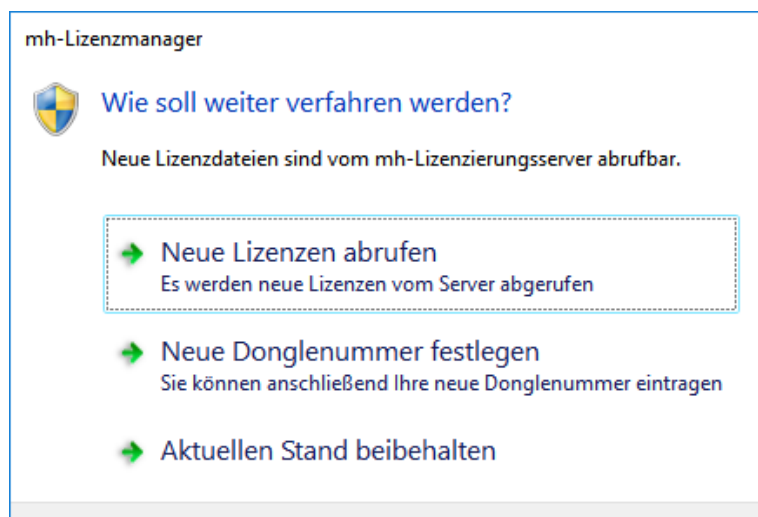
mh-Lizenzmanager

Wie soll weiter verfahren werden?

Neue Lizenzdateien sind vom mh-Lizenzierungsserver abrufbar.

Neue Lizenzen abrufen
Es werden neue Lizenzen vom Server abgerufen

Neue Donglenummer festlegen
Sie können anschließend Ihre neue Donglenummer eintragen

Aktuellen Stand beibehalten